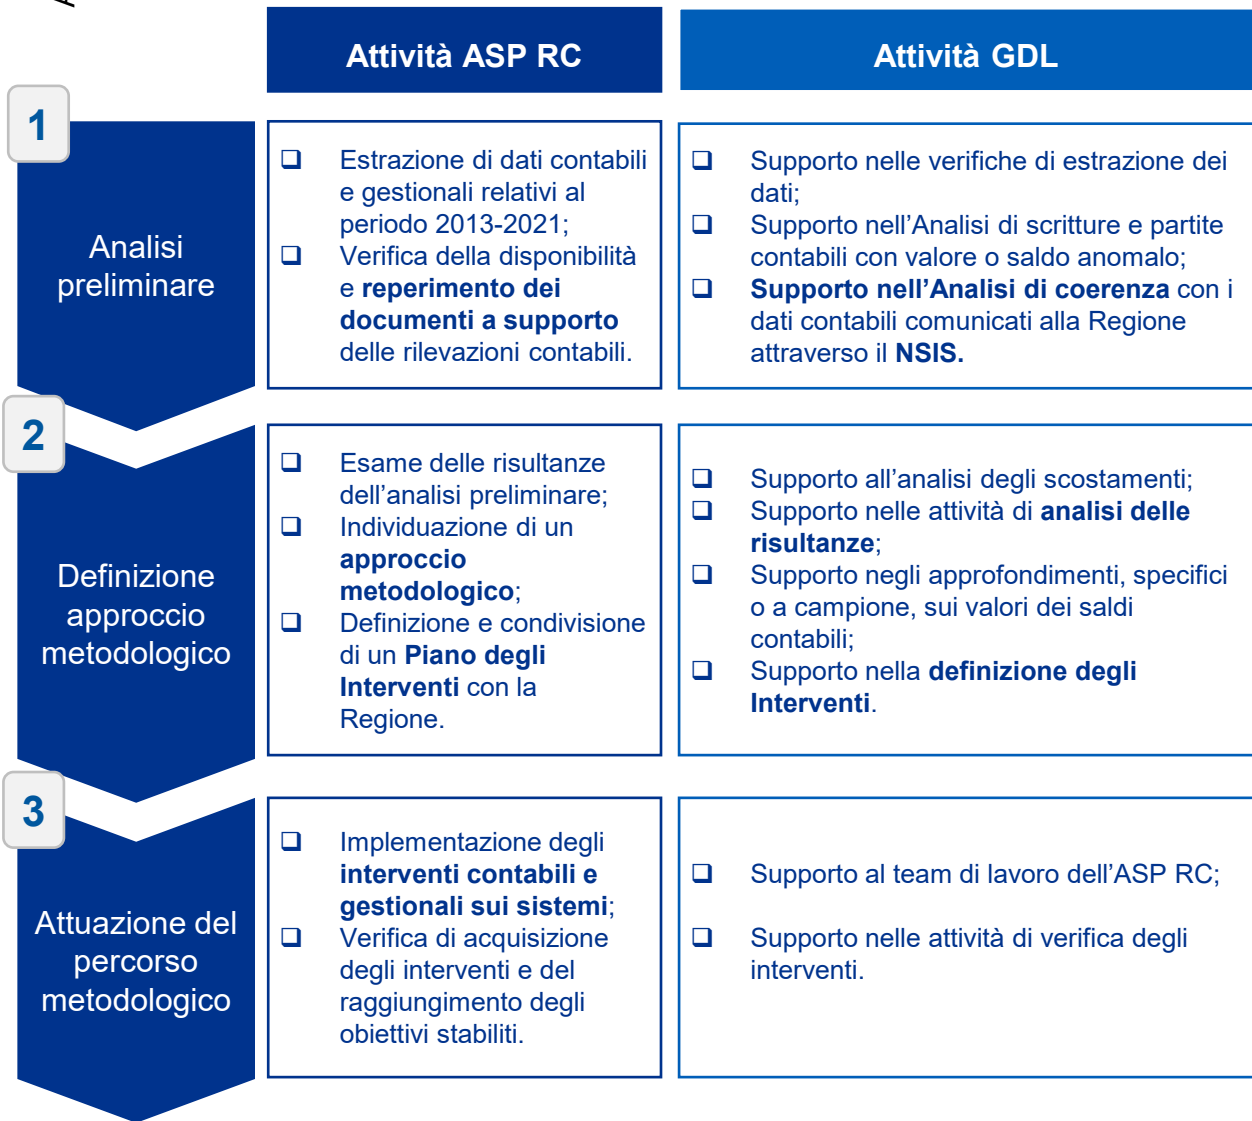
| | Attività ASP RC | Attività GDL |
|---|---|---|
| 1 Analisi preliminare | ❑ Estrazione di dati contabili e gestionali relativi al periodo 2013-2021; ❑ Verifica della disponibilità e **reperimento dei documenti a supporto** delle rilevazioni contabili. | ❑ Supporto nelle verifiche di estrazione dei dati; ❑ Supporto nell'Analisi di scritture e partite contabili con valore o saldo anomalo; ❑ **Supporto nell'Analisi di coerenza** con i dati contabili comunicati alla Regione attraverso il **NSIS.** |
| 2 Definizione approccio metodologico | ❑ Esame delle risultanze dell'analisi preliminare; ❑ Individuazione di un **approccio metodologico**; ❑ Definizione e condivisione di un **Piano degli Interventi** con la Regione. | ❑ Supporto all'analisi degli scostamenti; ❑ Supporto nelle attività di **analisi delle risultanze**; ❑ Supporto negli approfondimenti, specifici o a campione, sui valori dei saldi contabili; ❑ Supporto nella **definizione degli Interventi**. |
| 3 Attuazione del percorso metodologico | ❑ Implementazione degli **interventi contabili e gestionali sui sistemi**; ❑ Verifica di acquisizione degli interventi e del raggiungimento degli obiettivi stabiliti. | ❑ Supporto al team di lavoro dell'ASP RC; ❑ Supporto nelle attività di verifica degli interventi. |